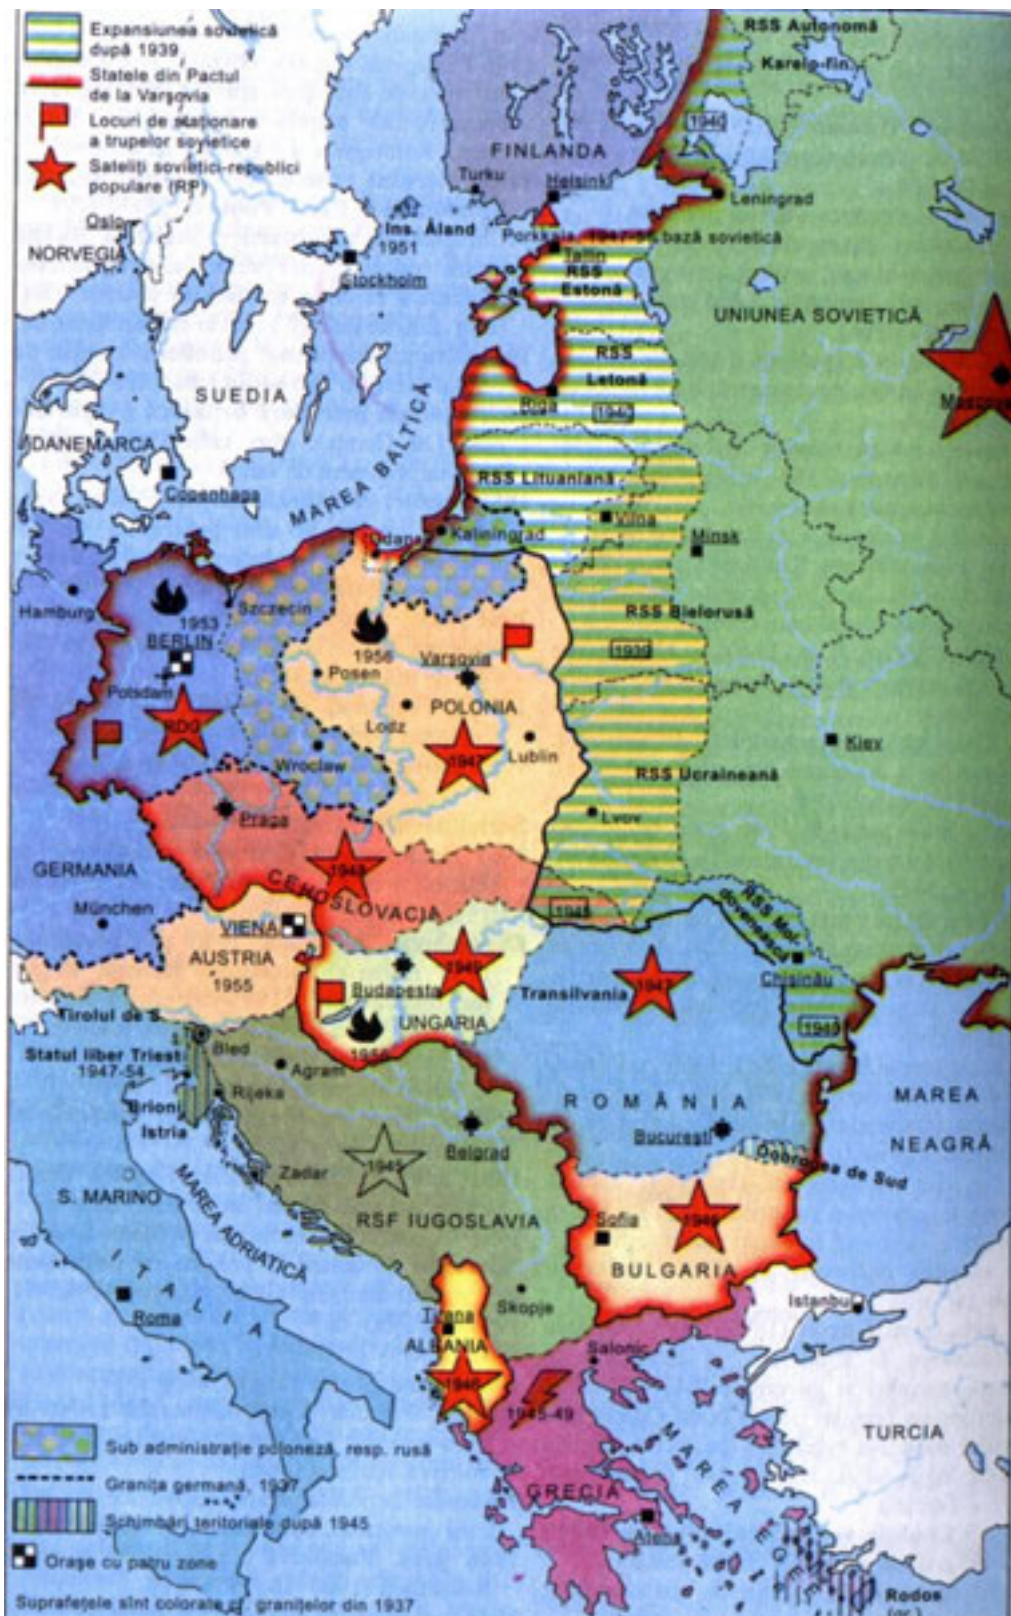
Expansiunea sovietică după 1939
Statele din Pactul de la Varșovia
Locuri de staționare a trupelor sovietice
Sateliți sovietici-republici populare (RP)

RSS Autonomă Karelo-fin.
1940
FINLANDA
Turku
Helsinki
Leningrad
Oslo
Ins. Åland 1951
Porkkala 1944-56 bază sovietică
Tallin
RSS Estonă
NORVEGIA
Stockholm
UNIUNEA SOVIETICĂ
RSS Letonă
SUEDIA
Riga
1940
Moscova
DANEMARCA
MAREA BALTICĂ
Copenhaga
RSS Lituaniană
Vilna
Minsk
Gdansk
Kaliningrad
Hamburg
1953
Szczecin
BERLIN
1956
Posen
Varșovia
RSS Bielorusă
1939
Potsdam
RDG
POLONIA
Lodz
Wroclaw
1947
Lublin
Kiev
RSS Ucraineană
Praga
Lvov
GERMANIA
1948
CEHOSLOVACIA
München
1945
RSS Mold. 
VIENA
AUSTRIA
1955
Budapesta
1947
1947
Transilvania
Chișinău
UNGARIA
1940
Tirolul de S.
1956
Statul liber Triest 1947-54
Bled
Agram
Brioni
Rijeka
ROMÂNIA
MAREA NEAGRĂ
Istria
București
Belgrad
1945
Dobrogea de Sud
Zadar
S. MARINO
RSF IUGOSLAVIA
Sofia
1946
MAREA ADRIATICĂ
BULGARIA
ITALIA
Roma
Tirana
Skopje
Istanbul
ALBANIA
Salonic
1946
1945-49
TURCIA
MAREA EGEE
GRECIA
Atena
Rodos

Sub administrație poloneză, resp. rusă
Granița germană, 1937
Schimbări teritoriale după 1945
Orașe cu patru zone
Suprafețele sînt colorate cf. granițelor din 1937